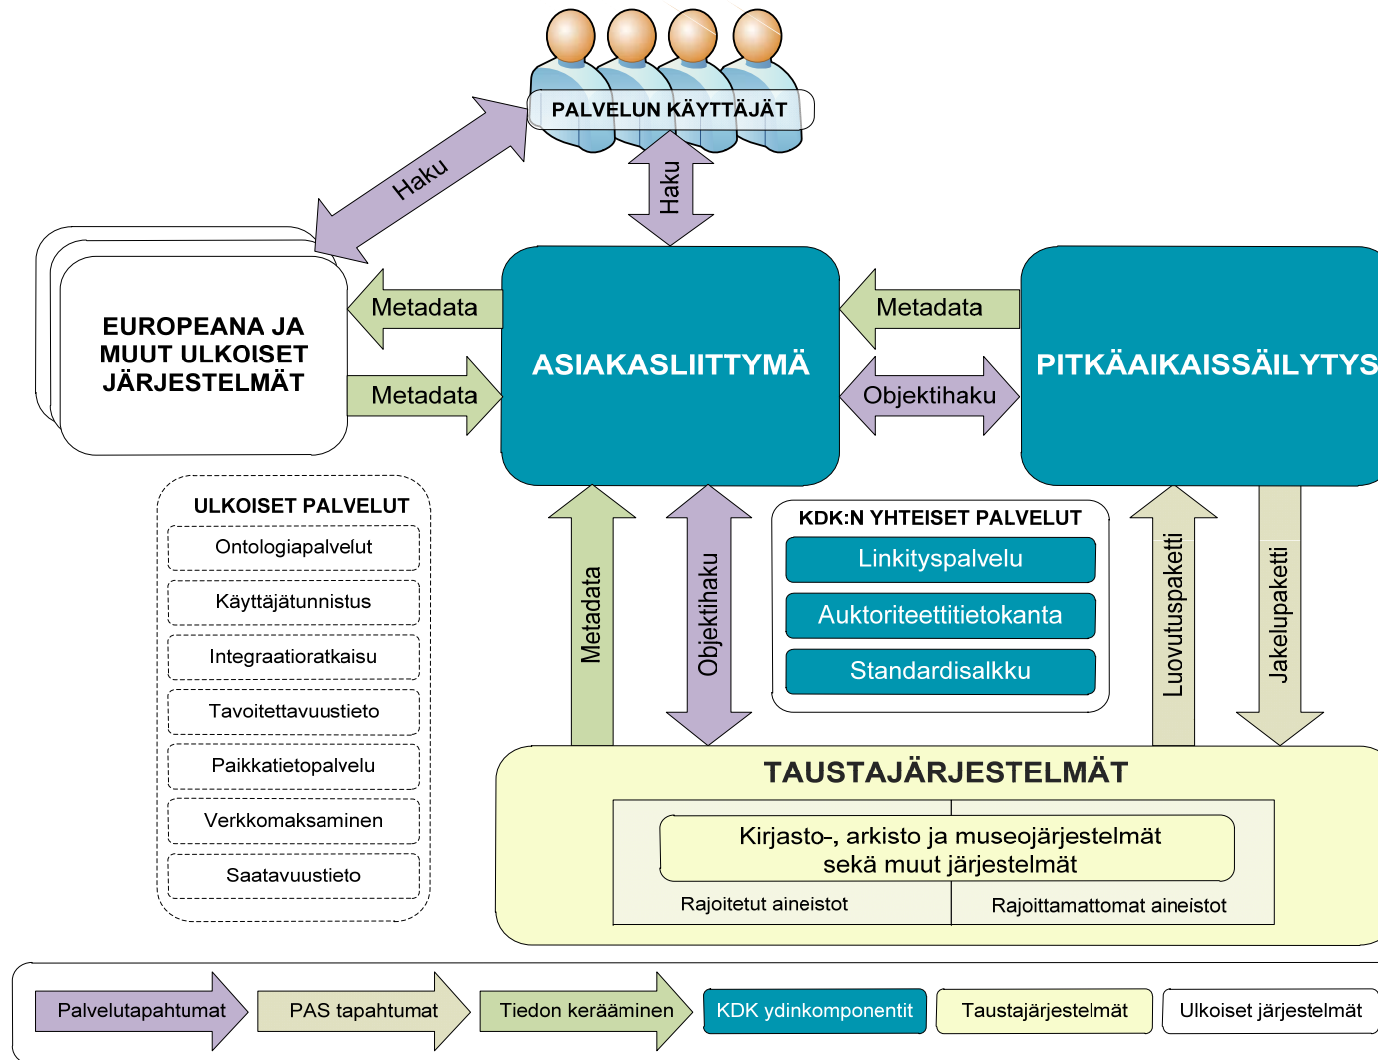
PALVELUN KÄYTTÄJÄT

Haku

Haku

EUROPEANA JA MUUT ULKOISET JÄRJESTELMÄT

Metadata

Metadata

ASIAKASLIITTYMÄ

Metadata

Objektihaku

PITKÄAIKAISSÄILYTYS

ULKOISET PALVELUT

Ontologiapalvelut

Käyttäjätunnistus

Integraatioratkaisu

Tavoitettavuustieto

Paikkatietopalvelu

Verkkomaksaminen

Saatavuustieto

Metadata

Objektihaku

KDK:N YHTEISET PALVELUT

Linkityspalvelu

Auktoriteettitietokanta

Standardisalkku

Luovutuspaketti

Jakelupaketti

TAUSTAJÄRJESTELMÄT

Kirjasto-, arkisto ja museojärjestelmät sekä muut järjestelmät

Rajoitetut aineistot

Rajoittamattomat aineistot

Palvelutapahtumat

PAS tapahtumat

Tiedon kerääminen

KDK ydinkomponentit

Taustajärjestelmät

Ulkoiset järjestelmät